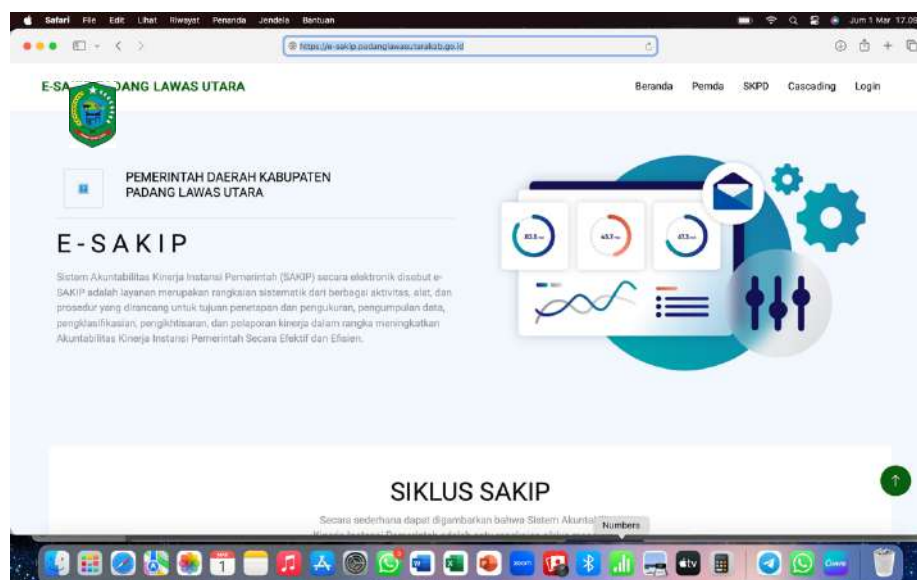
Safari File Edit Lihat Riwayat Penanda Jendela Bantuan

Jum 1 Mar 17.09

https://e-sakip.padanglawasutarakab.go.id

E-SA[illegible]DANG LAWAS UTARA

Beranda Pemda SKPD Cascading Login

PEMERINTAH DAERAH KABUPATEN PADANG LAWAS UTARA

E-SAKIP

Sistem Akuntabilitas Kinerja Instansi Pemerintah (SAKIP) secara elektronik disebut e-SAKIP adalah layanan merupakan rangkaian sistematik dari berbagai aktivitas, alat, dan prosedur yang dirancang untuk tujuan penetapan dan pengukuran, pengumpulan data, pengklasifikasian, pengikhtisaran, dan pelaporan kinerja dalam rangka meningkatkan Akuntabilitas Kinerja Instansi Pemerintah Secara Efektif dan Efisien.

SIKLUS SAKIP

Secara sederhana dapat digambarkan bahwa Sistem Akuntab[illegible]

Numbers